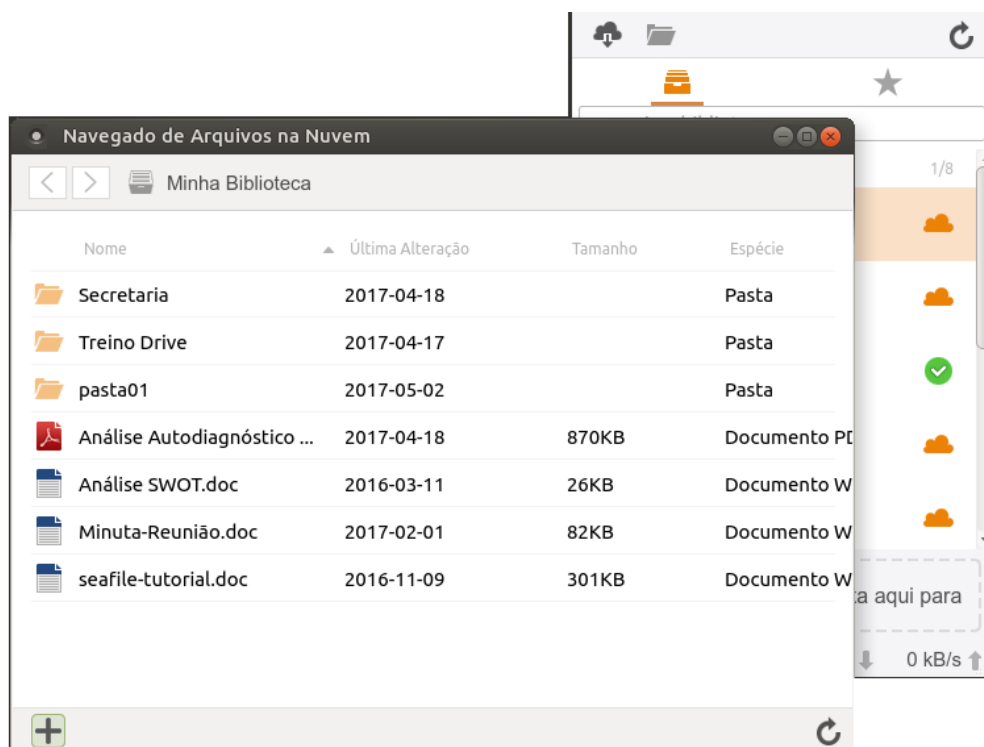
1/8

ta aqui para

0 kB/s

Navegado de Arquivos na Nuvem

Minha Biblioteca

| Nome | Última Alteração | Tamanho | Espécie |
|---|---|---|---|
| Secretaria | 2017-04-18 | | Pasta |
| Treino Drive | 2017-04-17 | | Pasta |
| pasta01 | 2017-05-02 | | Pasta |
| Análise Autodiagnóstico ... | 2017-04-18 | 870KB | Documento PD |
| Análise SWOT.doc | 2016-03-11 | 26KB | Documento W |
| Minuta-Reunião.doc | 2017-02-01 | 82KB | Documento W |
| seafile-tutorial.doc | 2016-11-09 | 301KB | Documento W |